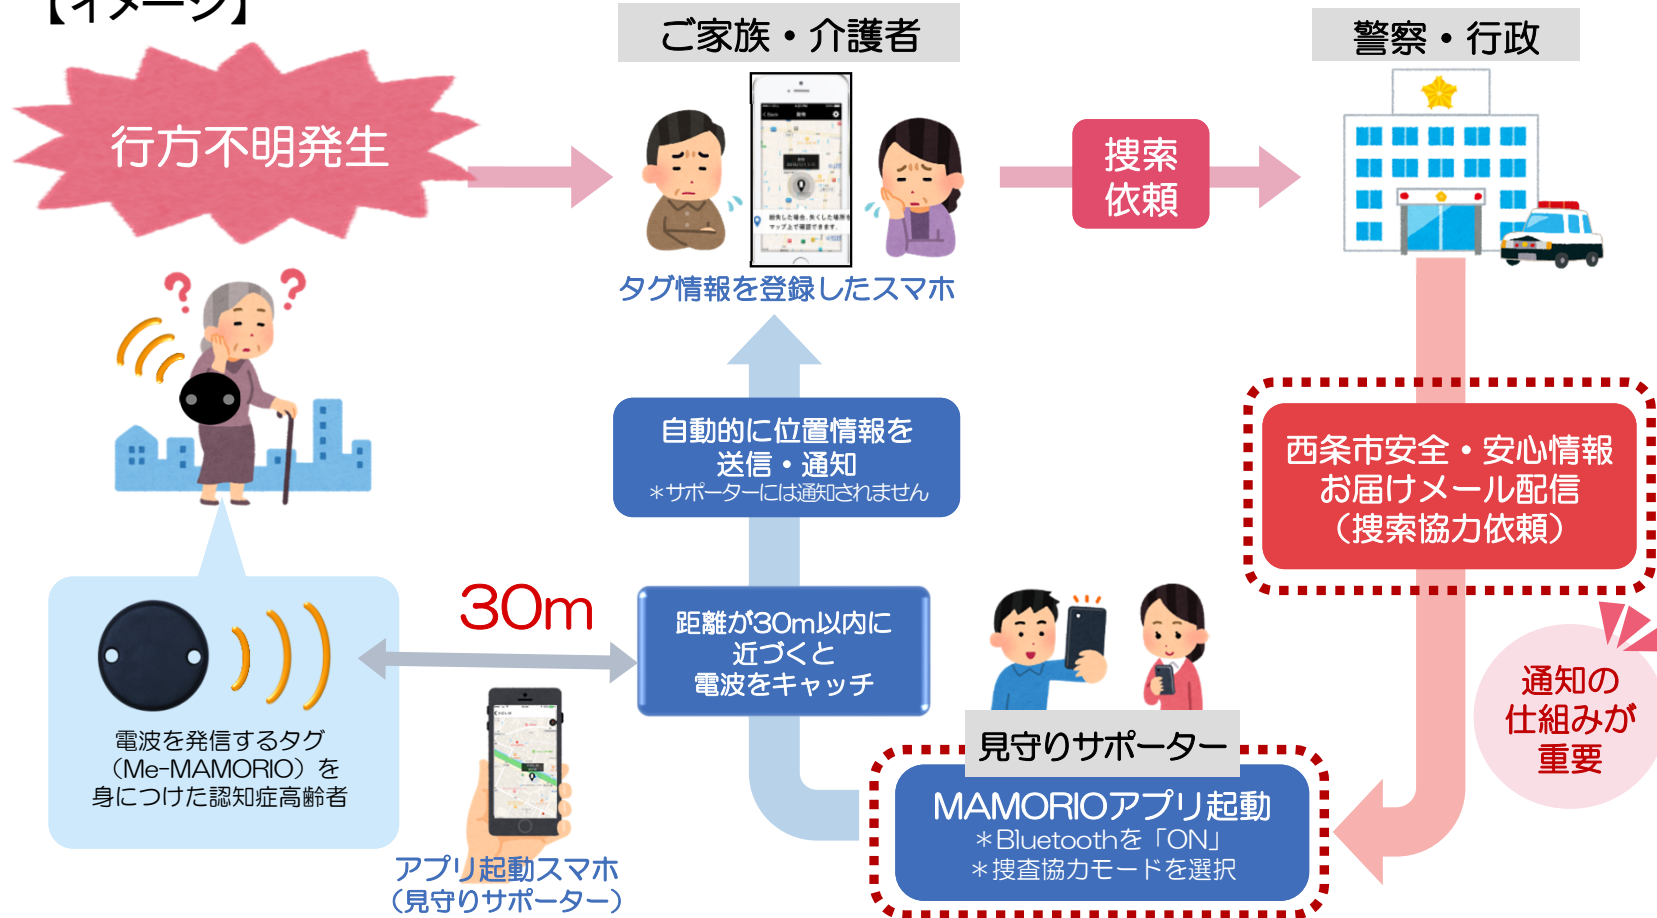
【イメージ】

行方不明発生

ご家族・介護者

タグ情報を登録したスマホ

捜索依頼

警察・行政

自動的に位置情報を送信・通知
＊サポーターには通知されません

西条市安全・安心情報お届けメール配信
（捜索協力依頼）

通知の仕組みが重要

30m

距離が30m以内に近づくと電波をキャッチ

電波を発信するタグ（Me-MAMORIO）を身につけた認知症高齢者

アプリ起動スマホ
（見守りサポーター）

見守りサポーター

MAMORIOアプリ起動
＊Bluetoothを「ON」
＊捜査協力モードを選択